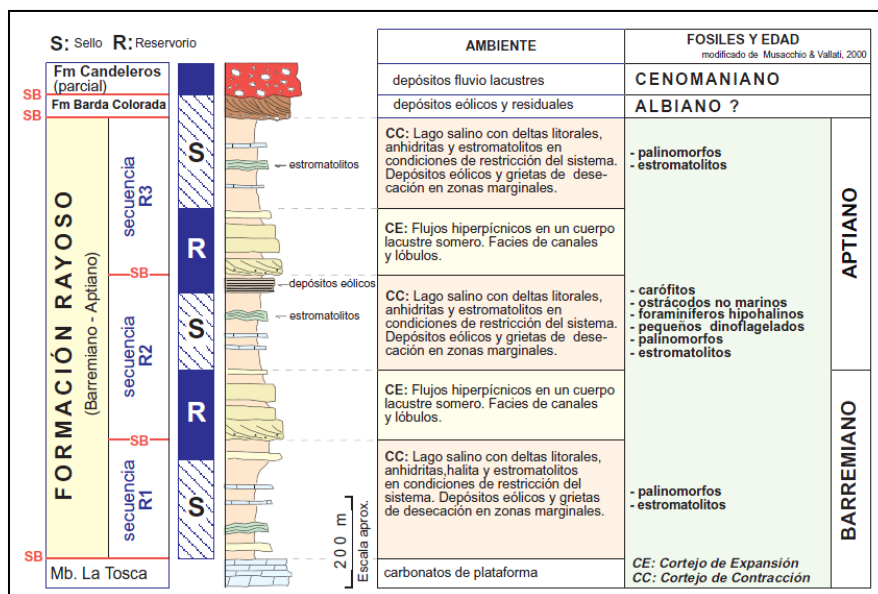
S: Sello R: Reservorio

| | AMBIENTE | FOSILES Y EDAD modificado de Musacchio & Vallati, 2000 |
|---|---|---|
| Fm Candeleros (parcial) | depósitos fluvio lacustres | CENOMANIANO |
| SB Fm Barda Colorada | depósitos eólicos y residuales | ALBIANO ? |
| SB secuencia R3 S | CC: Lago salino con deltas litorales, anhidritas y estromatolitos en condiciones de restricción del sistema. Depósitos eólicos y grietas de desecación en zonas marginales. | - palinomorfos - estromatolitos |
| R | CE: Flujos hiperpícnicos en un cuerpo lacustre somero. Facies de canales y lóbulos. | APTIANO |
| SB secuencia R2 S | CC: Lago salino con deltas litorales, anhidritas y estromatolitos en condiciones de restricción del sistema. Depósitos eólicos y grietas de desecación en zonas marginales. | - carófitos - ostrácodos no marinos - foraminíferos hipohalinos - pequeños dinoflagelados - palinomorfos - estromatolitos |
| R | CE: Flujos hiperpícnicos en un cuerpo lacustre somero. Facies de canales y lóbulos. | BARREMIANO |
| SB secuencia R1 S | CC: Lago salino con deltas litorales, anhidritas,halita y estromatolitos en condiciones de restricción del sistema. Depósitos eólicos y grietas de desecación en zonas marginales. | - palinomorfos - estromatolitos |
| SB Mb. La Tosca | carbonatos de plataforma | CE: Cortejo de Expansión CC: Cortejo de Contracción |

FORMACIÓN RAYOSO (Barremiano - Aptiano)

estromatolitos
depósitos eólicos
estromatolitos

200 m
Escala aprox.